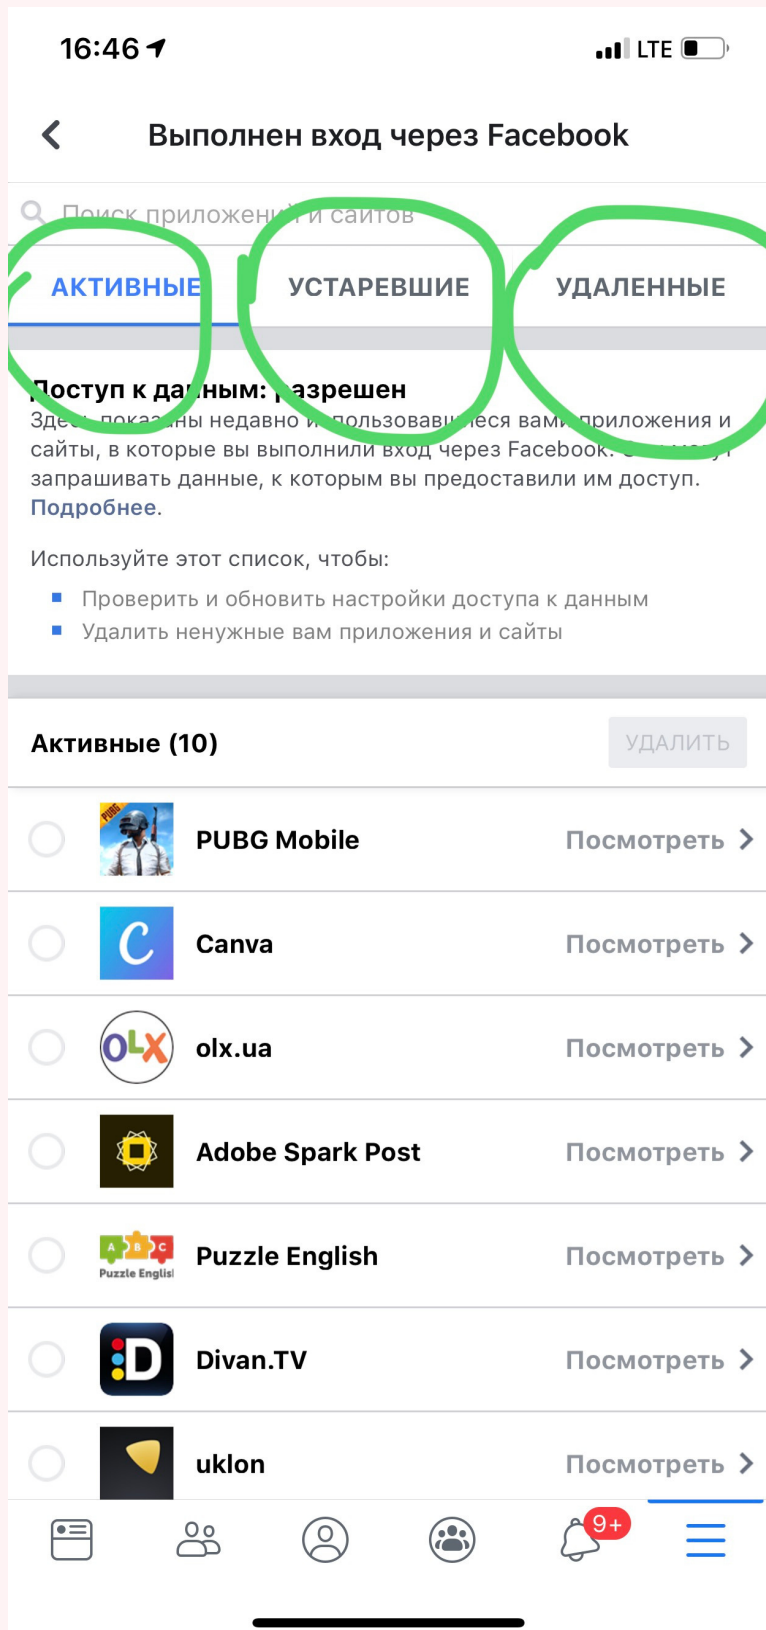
16:46

LTE

Выполнен вход через Facebook

Поиск приложен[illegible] и сайтов

АКТИВНЫЕ

УСТАРЕВШИЕ

УДАЛЕННЫЕ

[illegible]оступ к да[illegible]ным: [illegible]азрешен
Зде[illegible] пока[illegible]ны недавно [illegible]пользовав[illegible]еся вам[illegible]приложения и сайты, в которые вы выполнили вход через Facebook. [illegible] запрашивать данные, к которым вы предоставили им доступ. Подробнее.

Используйте этот список, чтобы:

Проверить и обновить настройки доступа к данным
Удалить ненужные вам приложения и сайты

Активные (10)

УДАЛИТЬ

PUBG Mobile Посмотреть

Canva Посмотреть

olx.ua Посмотреть

Adobe Spark Post Посмотреть

Puzzle English Посмотреть

Divan.TV Посмотреть

uklon Посмотреть

9+